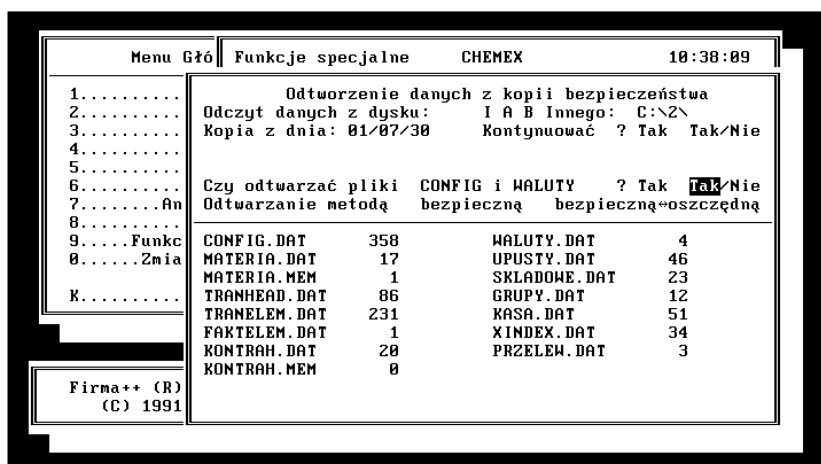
Menu Głó
1..........
2..........
3..........
4..........
5..........
6..........
7.........An
8..........
9.....Funkc
0......Zmia
K..........

Firma++ (R)
(C) 1991

Funkcje specjalne CHEMEX 10:38:09

Odtworzenie danych z kopii bezpieczeństwa
Odczyt danych z dysku: I A B Innego: C:\Z\
Kopia z dnia: 01/07/30 Kontynuować ? Tak Tak/Nie

Czy odtwarzać pliki CONFIG i WALUTY ? Tak Tak/Nie
Odtwarzanie metodą bezpieczną bezpieczna↔oszczędna

| | | | |
|---|---|---|---|
| CONFIG.DAT | 358 | WALUTY.DAT | 4 |
| MATERIA.DAT | 17 | UPUSTY.DAT | 46 |
| MATERIA.MEM | 1 | SKLADOWE.DAT | 23 |
| TRANHEAD.DAT | 86 | GRUPY.DAT | 12 |
| TRANELEM.DAT | 231 | KASA.DAT | 51 |
| FAKTELEM.DAT | 1 | XINDEX.DAT | 34 |
| KONTRAH.DAT | 20 | PRZELEW.DAT | 3 |
| KONTRAH.MEM | 0 | | |